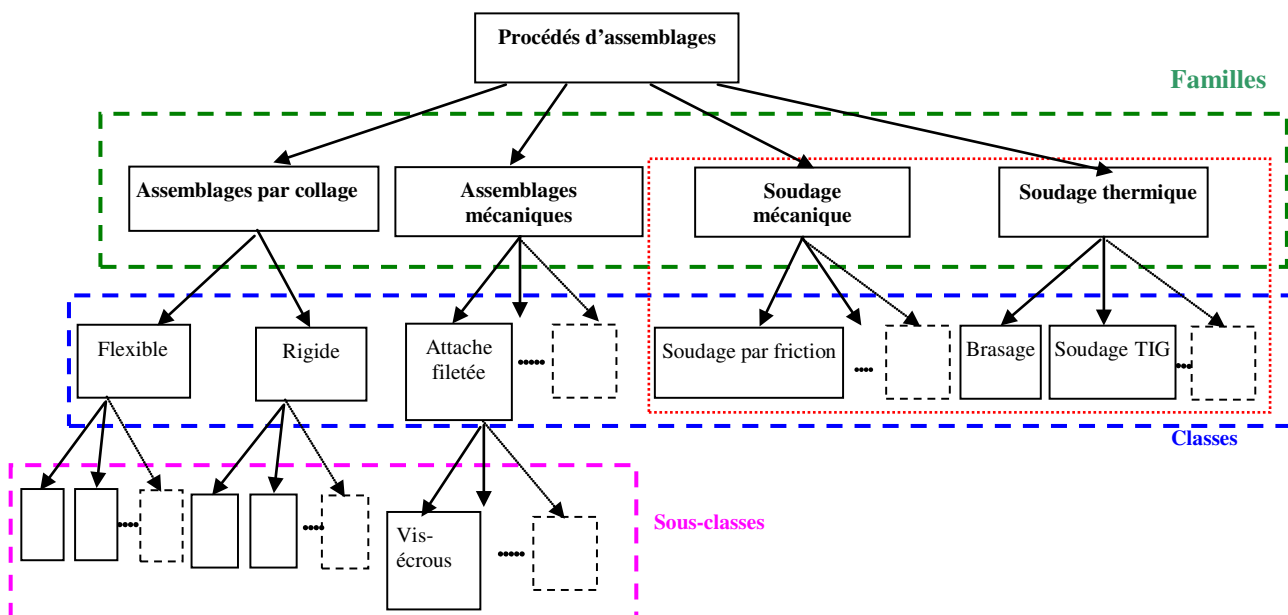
Procédés d'assemblages

Familles

Assemblages par collage

Assemblages mécaniques

Soudage mécanique

Soudage thermique

Flexible

Rigide

Attache filetée

Soudage par friction

Brasage

Soudage TIG

Classes

Sous-classes

Vis-écrous